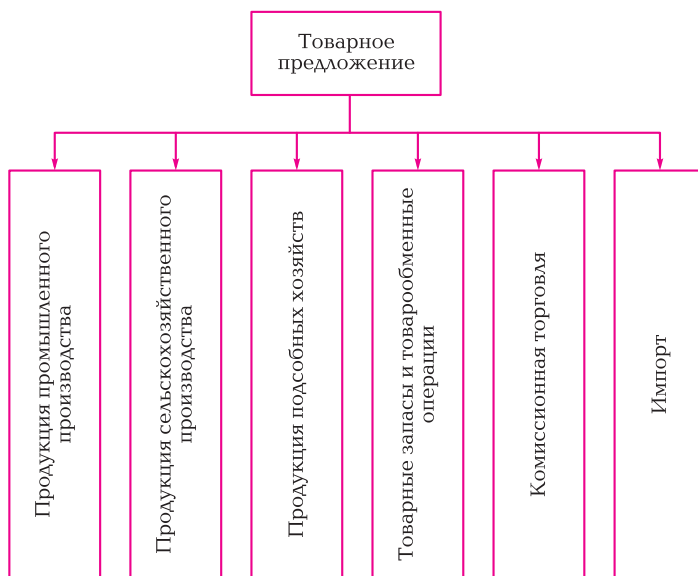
Товарное предложение

Продукция промышленного производства

Продукция сельскохозяйственного производства

Продукция подсобных хозяйств

Товарные запасы и товарообменные операции

Комиссионная торговля

Импорт